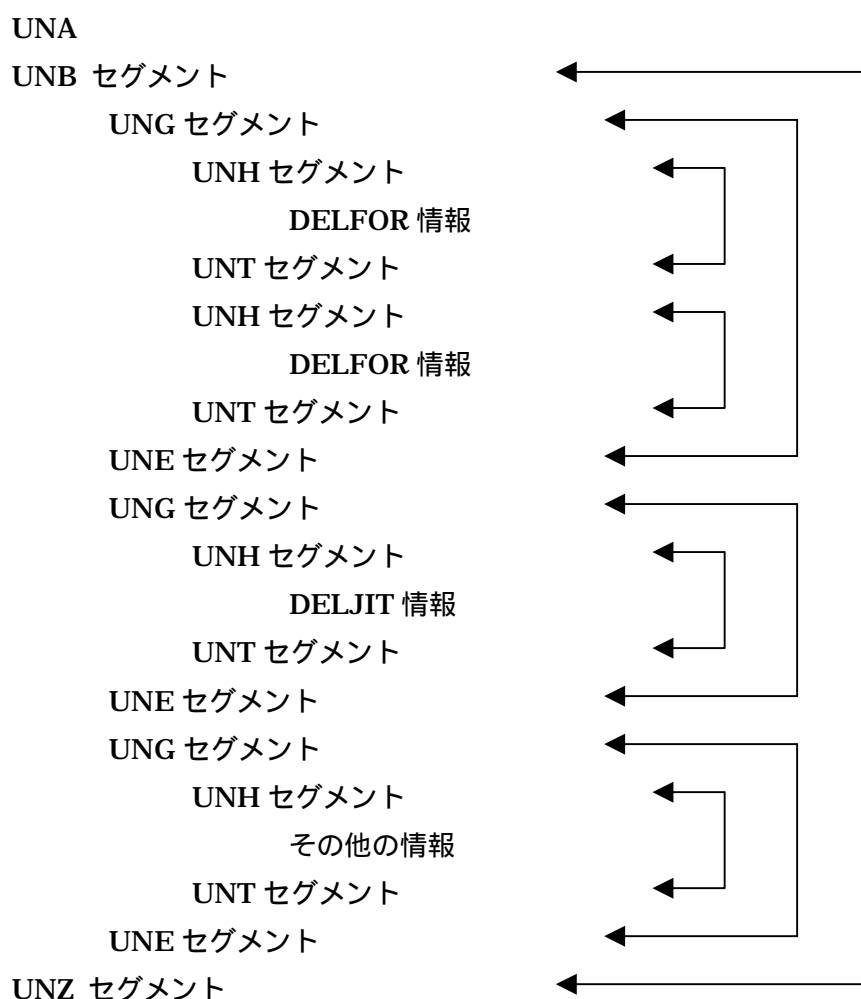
UNA
UNB セグメント
UNG セグメント
UNH セグメント
DELFOR 情報
UNT セグメント
UNH セグメント
DELFOR 情報
UNT セグメント
UNE セグメント
UNG セグメント
UNH セグメント
DELJIT 情報
UNT セグメント
UNE セグメント
UNG セグメント
UNH セグメント
その他の情報
UNT セグメント
UNE セグメント
UNZ セグメント